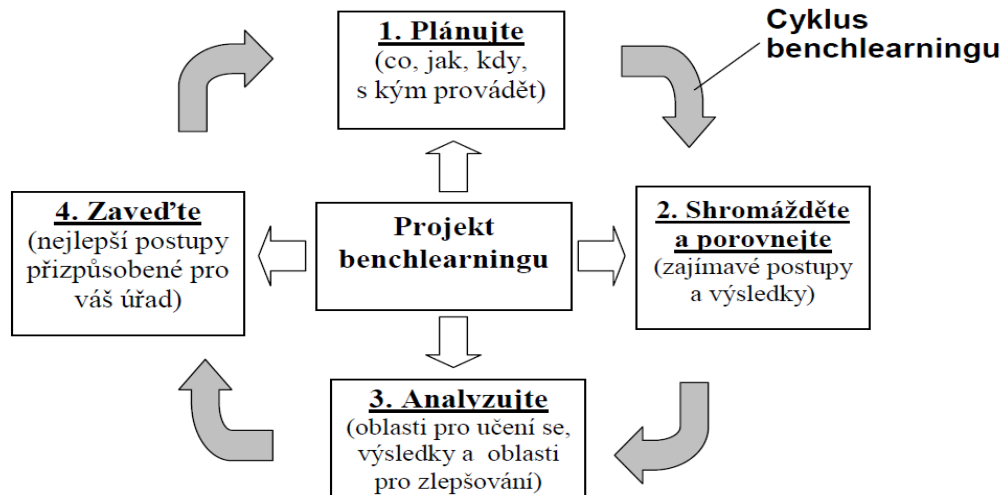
1. Plánujte
(co, jak, kdy, s kým provádět)

Cyklus benchlearningu

4. Zaveďte
(nejlepší postupy přizpůsobené pro váš úřad)

Projekt benchlearningu

2. Shromážděte a porovnejte
(zajímavé postupy a výsledky)

3. Analyzujte
(oblasti pro učení se, výsledky a oblasti pro zlepšování)